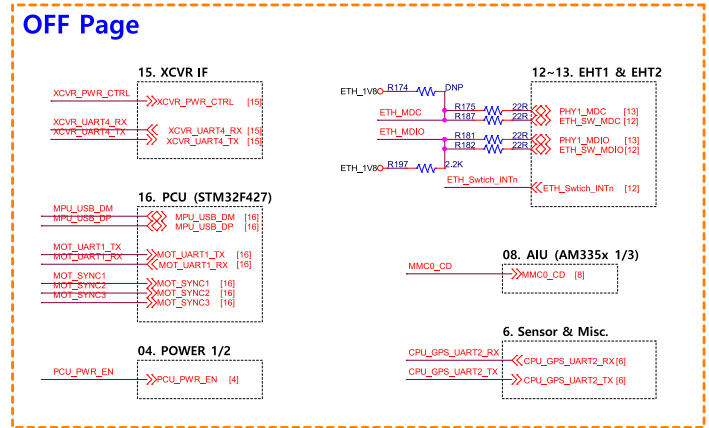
OFF Page

15. XCVR IF

XCVR_PWR_CTRL
XCVR_PWR_CTRL [15]
XCVR_UART4_RX
XCVR_UART4_TX
XCVR_UART4_RX [15]
XCVR_UART4_TX [15]

16. PCU (STM32F427)

MPU_USB_DM
MPU_USB_DP
MPU_USB_DM [16]
MPU_USB_DP [16]
MOT_UART1_TX
MOT_UART1_RX
MOT_UART1_TX [16]
MOT_UART1_RX [16]
MOT_SYNC1
MOT_SYNC2
MOT_SYNC3
MOT_SYNC1 [16]
MOT_SYNC2 [16]
MOT_SYNC3 [16]

04. POWER 1/2

PCU_PWR_EN
PCU_PWR_EN [4]

ETH_1V8
R174
DNP
ETH_MDC
R175
R187
22R
22R
ETH_MDIO
R181
R182
22R
22R
ETH_1V8
R197
2.2K
ETH_Swtich_INTn

12~13. EHT1 & EHT2

PHY1_MDC [13]
ETH_SW_MDC [12]
PHY1_MDIO [13]
ETH_SW_MDIO [12]
ETH_Swtich_INTn [12]

08. AIU (AM335x 1/3)

MMC0_CD
MMC0_CD [8]

6. Sensor & Misc.

CPU_GPS_UART2_RX
CPU_GPS_UART2_TX
CPU_GPS_UART2_RX [6]
CPU_GPS_UART2_TX [6]